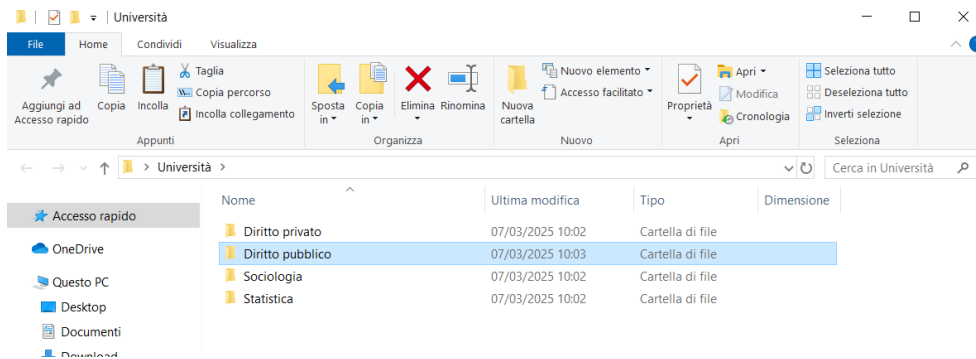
Università

File Home Condividi Visualizza

Aggiungi ad Accesso rapido
Copia
Incolla
Taglia
Copia percorso
Incolla collegamento
Appunti

Sposta in
Copia in
Elimina
Rinomina
Organizza

Nuova cartella
Nuovo elemento
Accesso facilitato
Nuovo

Proprietà
Apri
Modifica
Cronologia
Apri

Seleziona tutto
Deseleziona tutto
Inverti selezione
Seleziona

Università >

Cerca in Università

Accesso rapido
OneDrive
Questo PC
Desktop
Documenti
Download

| Nome | Ultima modifica | Tipo | Dimensione |
|---|---|---|---|
| Diritto privato | 07/03/2025 10:02 | Cartella di file | |
| Diritto pubblico | 07/03/2025 10:03 | Cartella di file | |
| Sociologia | 07/03/2025 10:02 | Cartella di file | |
| Statistica | 07/03/2025 10:02 | Cartella di file | |